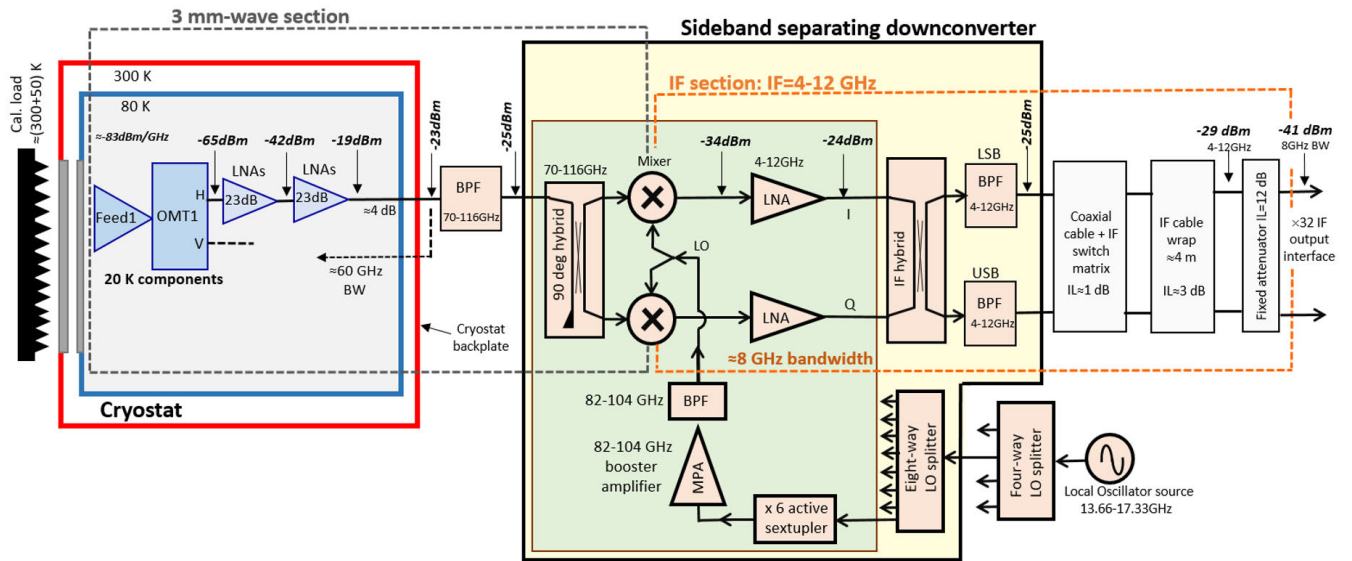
3 mm-wave section

Sideband separating downconverter

Cal. load ≈(300+50) K

300 K

80 K

≈-83dBm/GHz

-65dBm

-42dBm

-19dBm

-23dBm

-25dBm

IF section: IF=4-12 GHz

LNAs

LNAs

Feed1

OMT1

H

V

23dB

23dB

≈4 dB

BPF

70-116GHz

≈60 GHz BW

20 K components

Cryostat backplate

Cryostat

70-116GHz

90 deg hybrid

Mixer

-34dBm

4-12GHz

-24dBm

LNA

I

LO

LNA

Q

≈8 GHz bandwidth

IF hybrid

LSB

-25dBm

BPF

4-12GHz

USB

BPF

4-12GHz

Coaxial cable + IF switch matrix

IL≈1 dB

-29 dBm

4-12GHz

IF cable wrap ≈4 m

IL≈3 dB

-41 dBm

8GHz BW

Fixed attenuator IL=12 dB

×32 IF output interface

82-104 GHz

BPF

82-104 GHz booster amplifier

MPA

x 6 active sextupler

Eight-way LO splitter

Four-way LO splitter

Local Oscillator source 13.66-17.33GHz